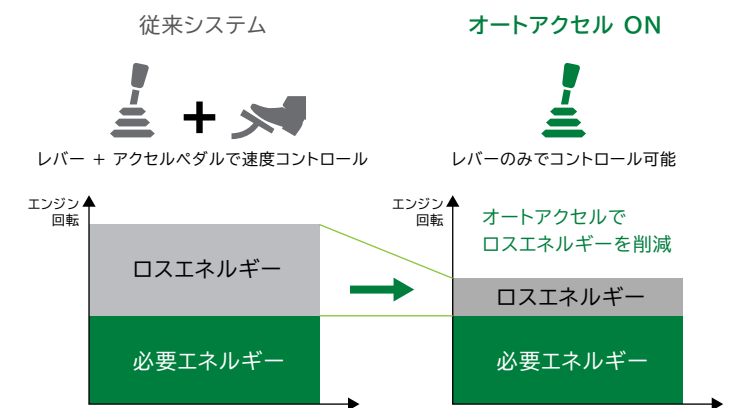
従来システム

オートアクセル ON

レバー + アクセルペダルで速度コントロール

レバーのみでコントロール可能

エンジン回転

ロスエネルギー

必要エネルギー

エンジン回転

オートアクセルでロスエネルギーを削減

ロスエネルギー

必要エネルギー